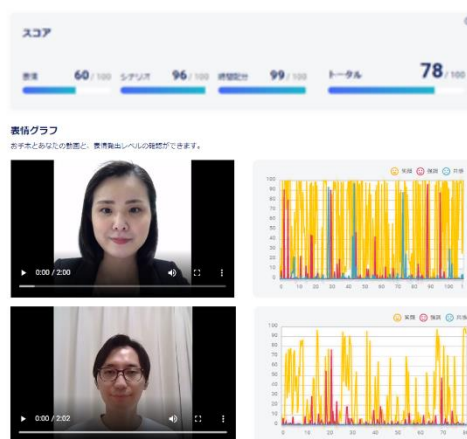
スコア

表情 60 / 100 シナリオ 96 / 100 時間配分 99 / 100 トータル 78 / 100

表情グラフ

お手本とあなたの動画と、表情発出レベルの推移ができます。

0:00 / 2:00

笑顔 困惑 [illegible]

100 90 80 70 60 50 40 30 20 10 0

0 10 20 30 40 50 60 70 80 90 100

0:00 / 2:02

笑顔 困惑 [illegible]

100 90 80 70 60 50 40 30 20 10 0

0 10 20 30 40 50 60 70 80